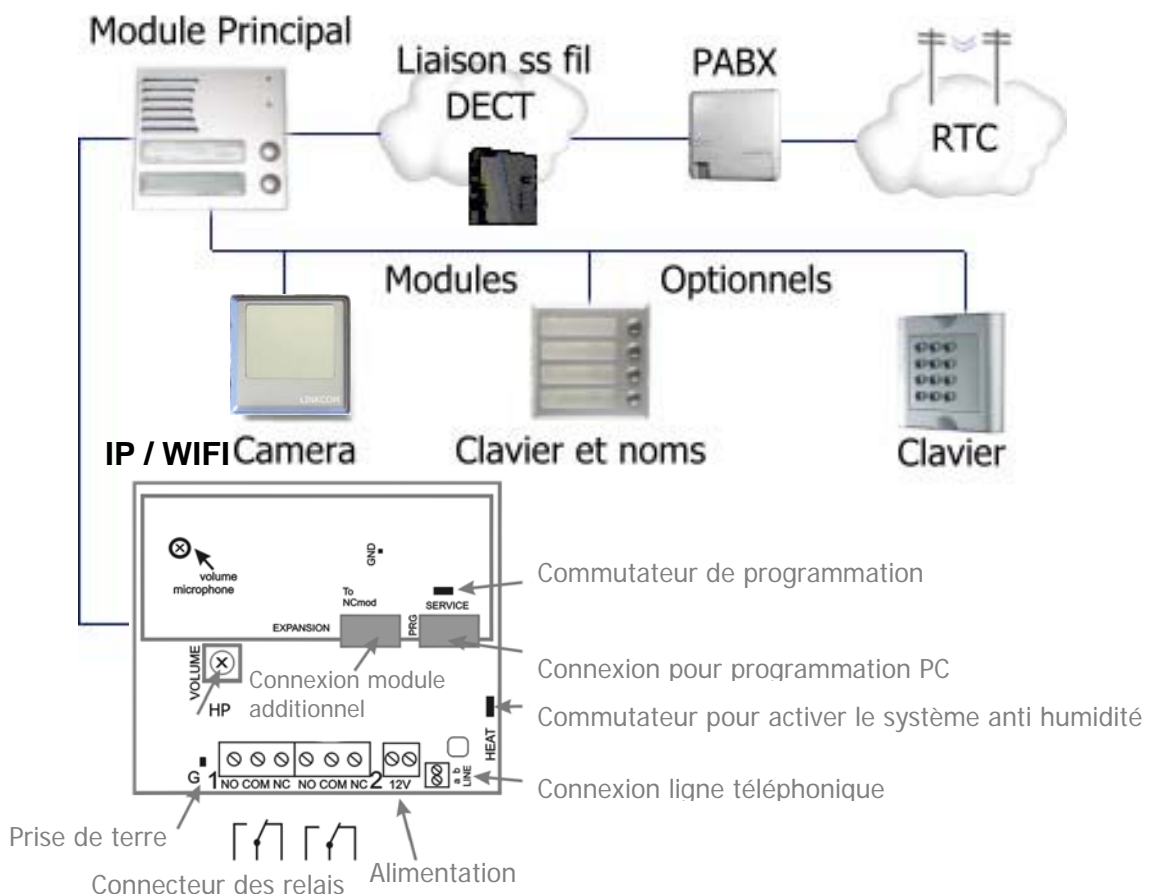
Module Principal

Liaison ss fil DECT

PABX

RTC

Modules

Optionnels

LINACOM

Camera

Clavier et noms

Clavier

IP / WIFI

volume microphone

GND

To NCmod

EXPANSION

PRG

SERVICE

Commutateur de programmation

Connexion pour programmation PC

VOLUME

HP

Connexion module additionnel

Commutateur pour activer le système anti humidité

HEAT

G 1 NO COM NC NO COM NC 2 12V

a b LINE

Connexion ligne téléphonique

Prise de terre

Connecteur des relais

Alimentation